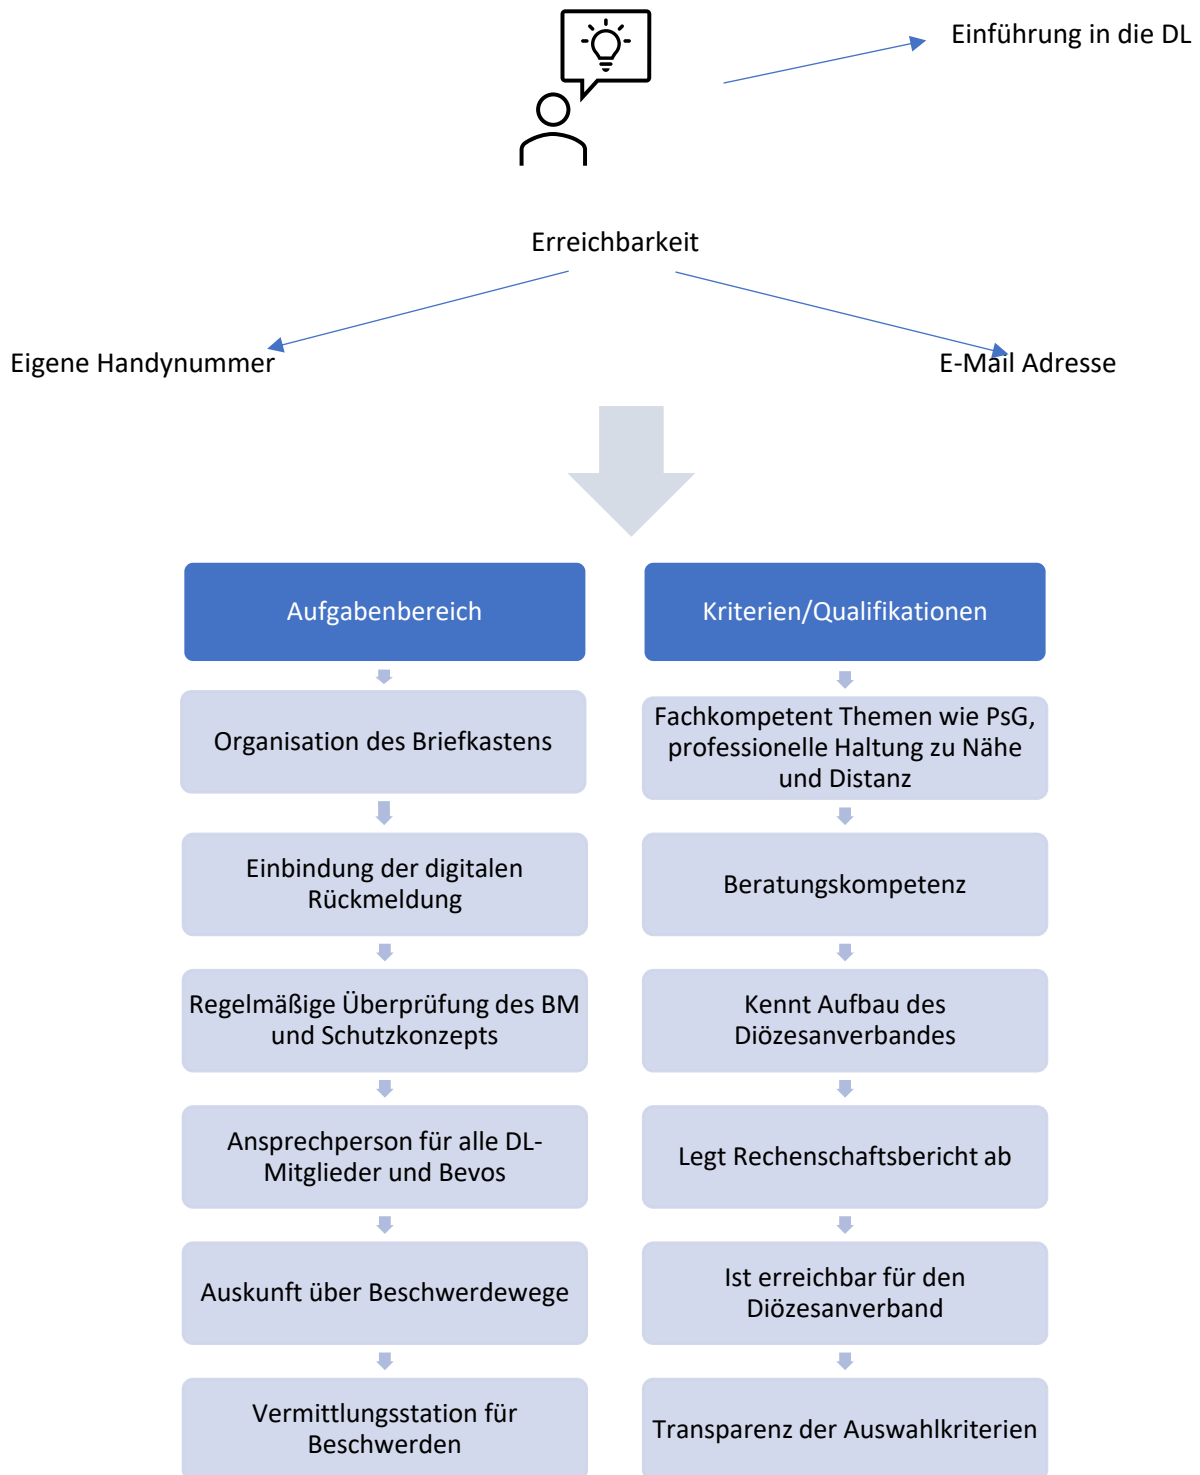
Einführung in die DL

Erreichbarkeit

Eigene Handynummer

E-Mail Adresse

Aufgabenbereich

Organisation des Briefkastens

Einbindung der digitalen Rückmeldung

Regelmäßige Überprüfung des BM und Schutzkonzepts

Ansprechperson für alle DL-Mitglieder und Bevos

Auskunft über Beschwerdewege

Vermittlungsstation für Beschwerden

Kriterien/Qualifikationen

Fachkompetent Themen wie PsG, professionelle Haltung zu Nähe und Distanz

Beratungskompetenz

Kennt Aufbau des Diözesanverbandes

Legt Rechenschaftsbericht ab

Ist erreichbar für den Diözesanverband

Transparenz der Auswahlkriterien